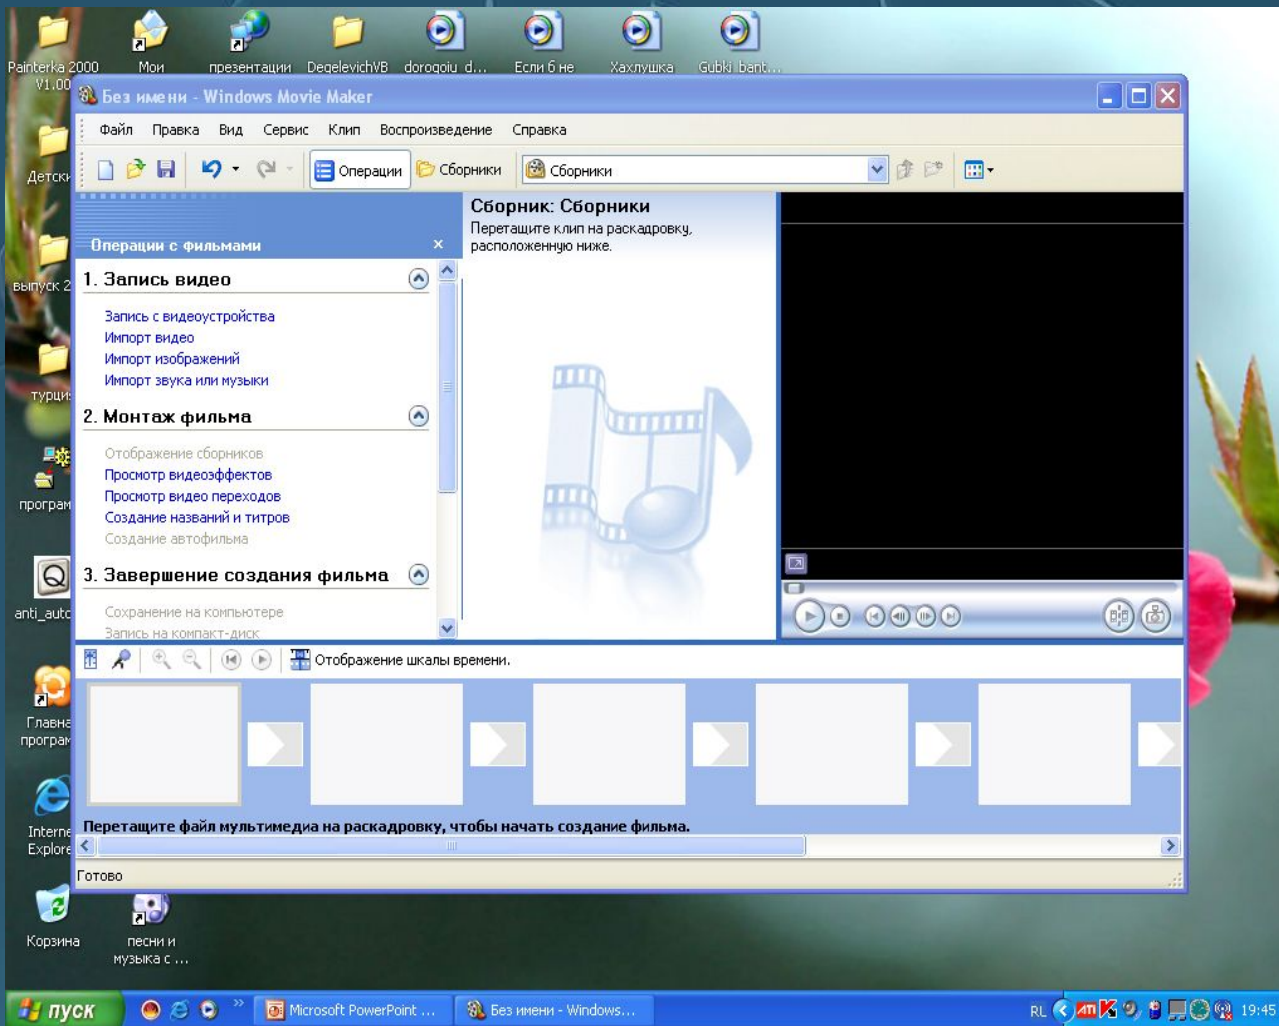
Painterka 2000 V1.00

Мои

презентации

DegelevichVB

dorogoiu_d...

Если б не

Хахлушка

Gubki_bant...

Детски

выпуск 2

турци

програм

anti_auto

Главна програм

Internet Explore

Корзина

песни и музыка с ...

Без имени - Windows Movie Maker

Файл Правка Вид Сервис Клип Воспроизведение Справка

Операции Сборники Сборники

Операции с фильмами

1. Запись видео

Запись с видеоустройства
Импорт видео
Импорт изображений
Импорт звука или музыки

2. Монтаж фильма

Отображение сборников
Просмотр видеоэффектов
Просмотр видео переходов
Создание названий и титров
Создание автофильма

3. Завершение создания фильма

Сохранение на компьютере
Запись на компакт-диск

Сборник: Сборники
Перетащите клип на раскадровку, расположенную ниже.

Отображение шкалы времени.

Перетащите файл мультимедиа на раскадровку, чтобы начать создание фильма.

Готово

пуск

Microsoft PowerPoint ...

Без имени - Windows...

RL

19:45